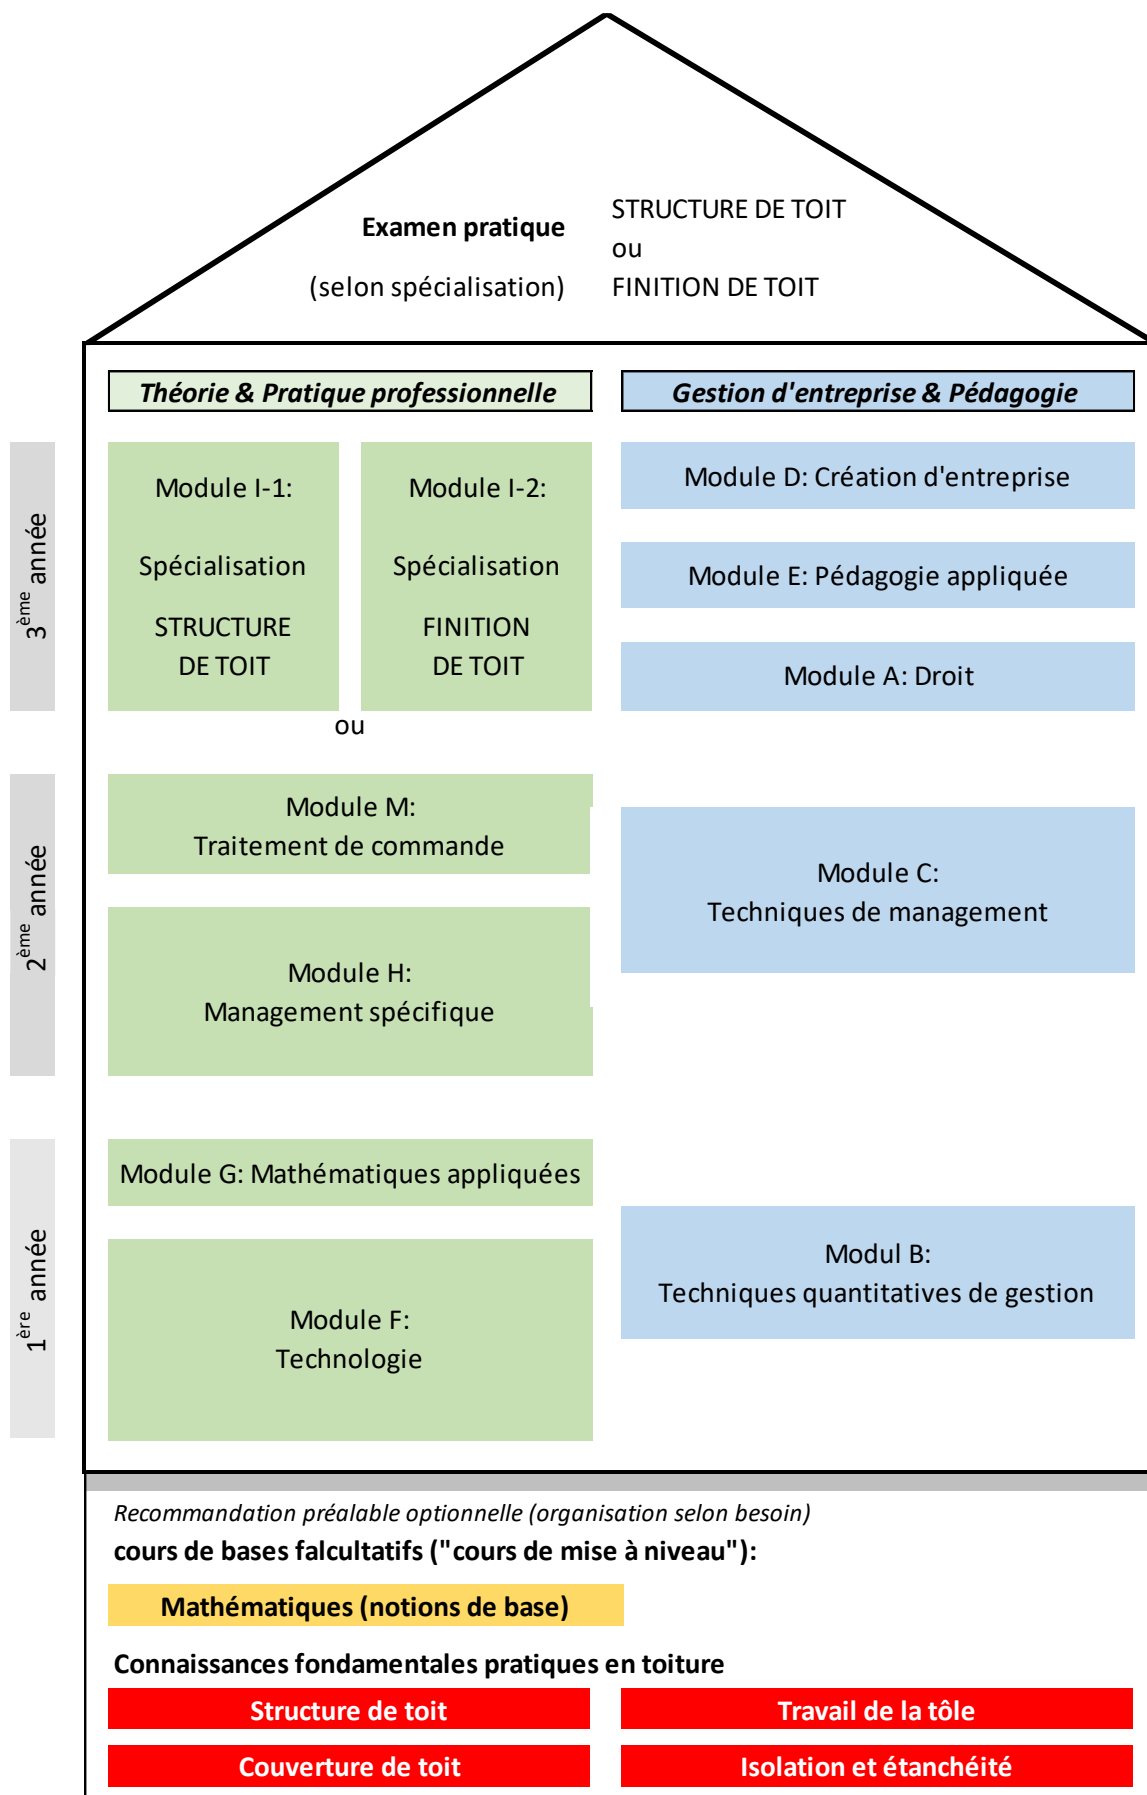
Examen pratique

(selon spécialisation)

STRUCTURE DE TOIT
ou
FINITION DE TOIT

Théorie & Pratique professionnelle

Gestion d'entreprise & Pédagogie

3$^{ème}$ année

Module I-1:

Spécialisation

STRUCTURE DE TOIT

Module I-2:

Spécialisation

FINITION DE TOIT

ou

Module D: Création d'entreprise

Module E: Pédagogie appliquée

Module A: Droit

2$^{ème}$ année

Module M: Traitement de commande

Module H: Management spécifique

Module C: Techniques de management

1$^{ère}$ année

Module G: Mathématiques appliquées

Module F: Technologie

Modul B: Techniques quantitatives de gestion

Recommandation préalable optionnelle (organisation selon besoin)
cours de bases falcultatifs ("cours de mise à niveau"):

Mathématiques (notions de base)

Connaissances fondamentales pratiques en toiture

Structure de toit

Travail de la tôle

Couverture de toit

Isolation et étanchéité